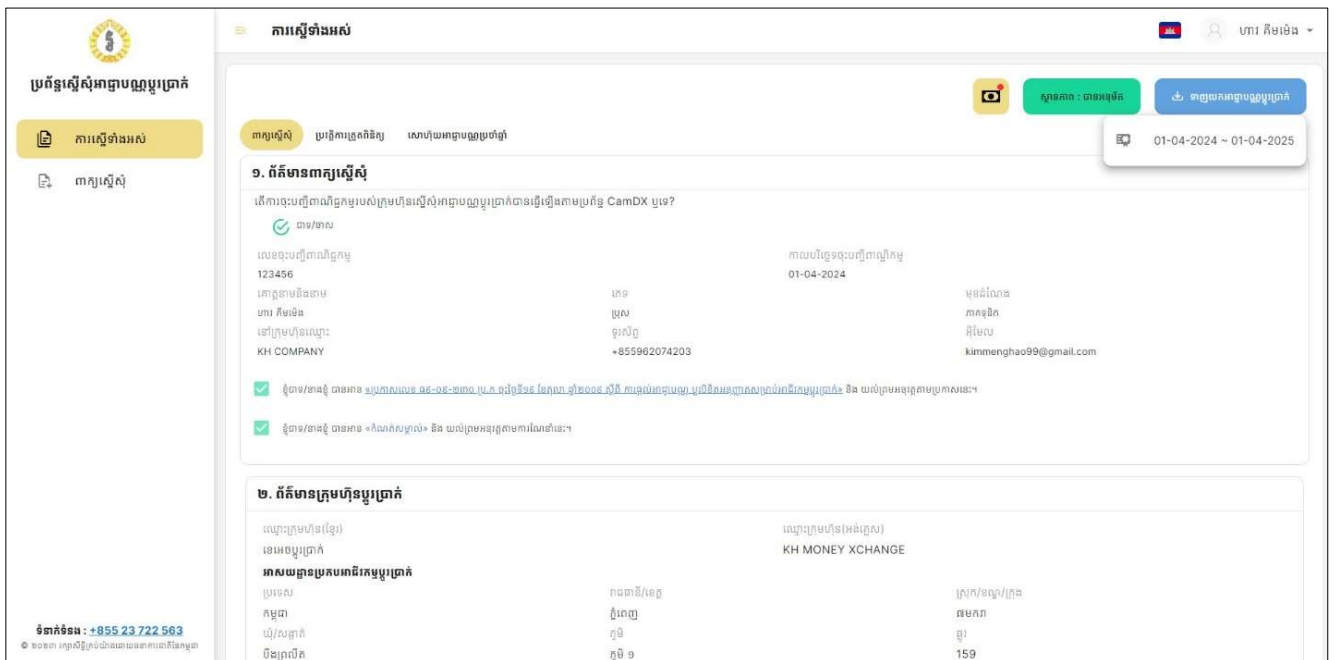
ប្រព័ន្ធស្នើសុំអាជ្ញាបណ្ណប្តូរប្រាក់

ការស្នើទាំងអស់

ពាក្យស្នើសុំ

ទំនាក់ទំនង : +855 23 722 563

ការស្នើទាំងអស់

ហោ គីមម៉េង

ស្ថានភាព : បានអនុម័ត

ទាញយកអាជ្ញាបណ្ណប្តូរប្រាក់

01-04-2024 ~ 01-04-2025

ពាក្យស្នើសុំ ប្រវត្តិការត្រួតពិនិត្យ សោហ៊ុយអាជ្ញាបណ្ណប្រចាំឆ្នាំ

១. ព័ត៌មានពាក្យស្នើសុំ

តើការចុះបញ្ជីពាណិជ្ជកម្មរបស់ក្រុមហ៊ុនស្នើសុំអាជ្ញាបណ្ណប្តូរប្រាក់បានធ្វើឡើងតាមប្រព័ន្ធ CamDX ឬទេ?

បាទ/ចាស

លេខចុះបញ្ជីពាណិជ្ជកម្ម
123456

កាលបរិច្ឆេទចុះបញ្ជីពាណិជ្ជកម្ម
01-04-2024

គោត្តនាមនិងនាម
ហោ គីមម៉េង

ភេទ
ប្រុស

មុខងារ
ភាគទុនិក

ឈ្មោះក្រុមហ៊ុន
KH COMPANY

ទូរស័ព្ទ
+855962074203

អ៊ីមែល
kimmenghao99@gmail.com

ខ្ញុំបាទ/នាងខ្ញុំ បានអាន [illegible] និង យល់ព្រមអនុវត្តតាមប្រកាសនេះ។

ខ្ញុំបាទ/នាងខ្ញុំ បានអាន «គោលការណ៍ណែនាំ» និង យល់ព្រមអនុវត្តតាមការណែនាំនេះ។

២. ព័ត៌មានក្រុមហ៊ុនប្តូរប្រាក់

ឈ្មោះក្រុមហ៊ុន(ខ្មែរ)
ខេអេចប្តូរប្រាក់

ឈ្មោះក្រុមហ៊ុន(អង់គ្លេស)
KH MONEY XCHANGE

អាសយដ្ឋានប្រកបអាជីវកម្មប្តូរប្រាក់

ប្រទេស
កម្ពុជា

រាជធានី/ខេត្ត
ភ្នំពេញ

ស្រុក/ខណ្ឌ/ក្រុង
ពោធិ៍សែនជ័យ

ឃុំ/សង្កាត់
ចោមចៅ

ភូមិ
ភូមិ ១

ផ្លូវ
159